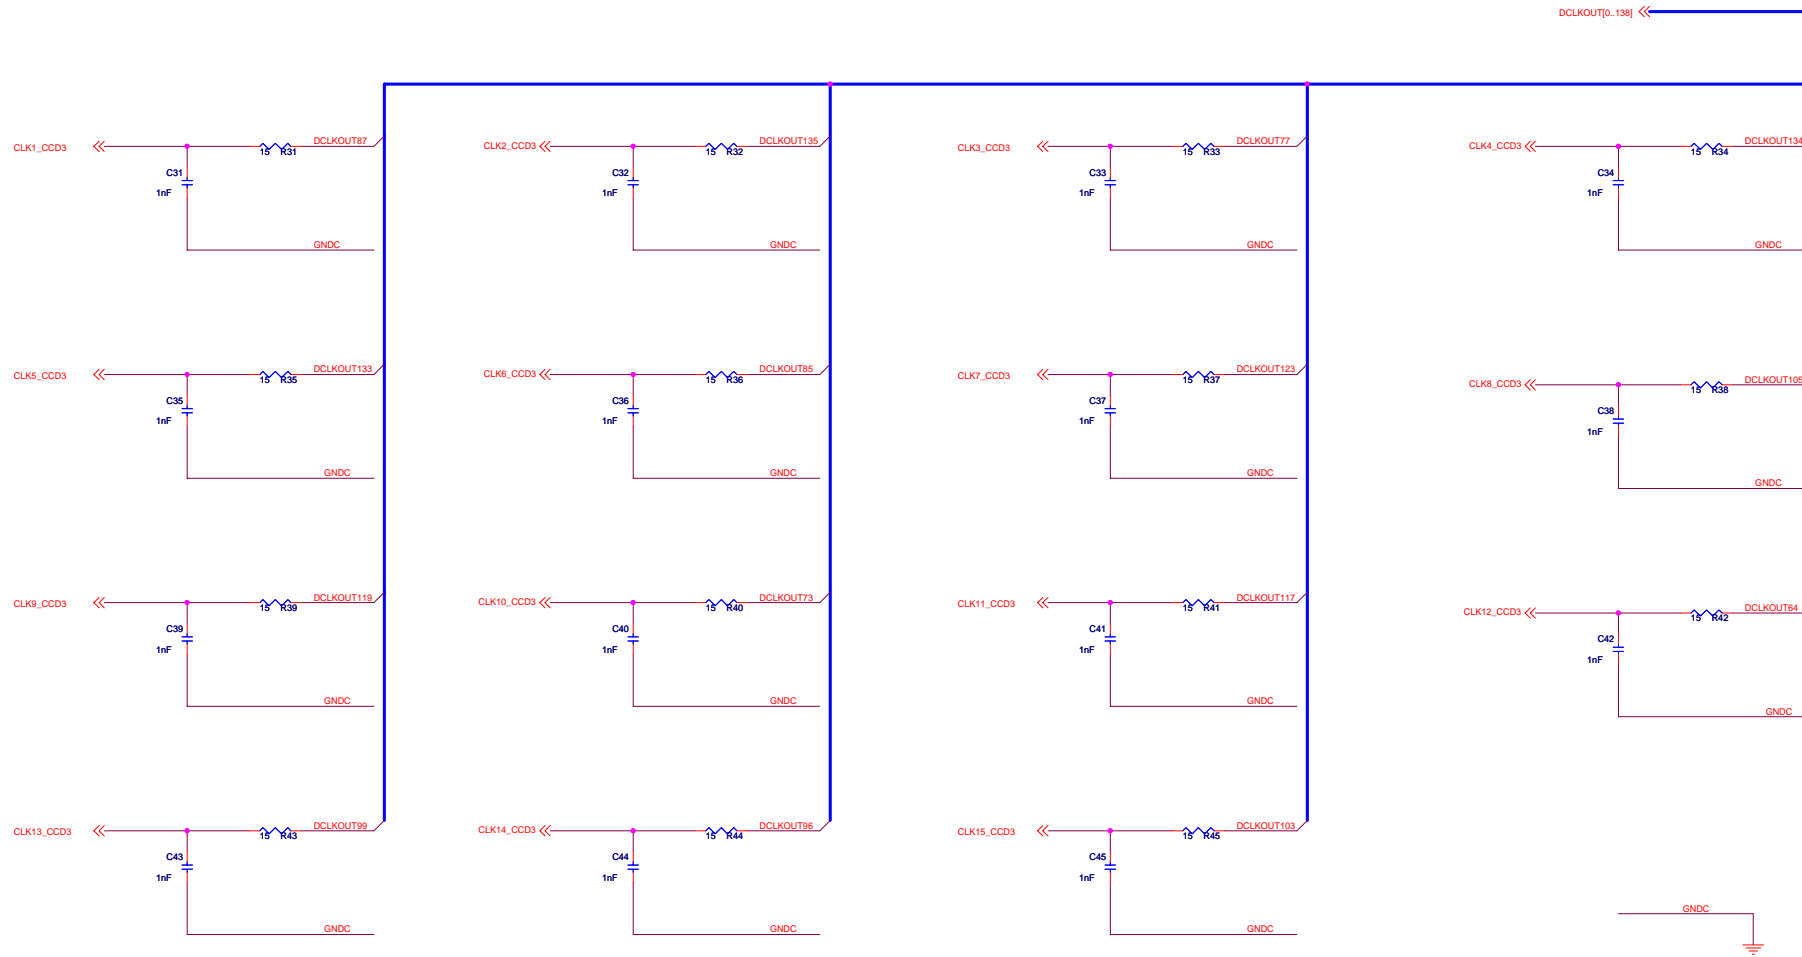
DCLKOUT[0..138]

CLK1_CCD3
15 R31
DCLKOUT87
C31
1nF
GNDC

CLK2_CCD3
15 R32
DCLKOUT135
C32
1nF
GNDC

CLK3_CCD3
15 R33
DCLKOUT77
C33
1nF
GNDC

CLK4_CCD3
15 R34
DCLKOUT134
C34
1nF
GNDC

CLK5_CCD3
15 R35
DCLKOUT133
C35
1nF
GNDC

CLK6_CCD3
15 R36
DCLKOUT85
C36
1nF
GNDC

CLK7_CCD3
15 R37
DCLKOUT123
C37
1nF
GNDC

CLK8_CCD3
15 R38
DCLKOUT105
C38
1nF
GNDC

CLK9_CCD3
15 R39
DCLKOUT119
C39
1nF
GNDC

CLK10_CCD3
15 R40
DCLKOUT73
C40
1nF
GNDC

CLK11_CCD3
15 R41
DCLKOUT117
C41
1nF
GNDC

CLK12_CCD3
15 R42
DCLKOUT64
C42
1nF
GNDC

CLK13_CCD3
15 R43
DCLKOUT99
C43
1nF
GNDC

CLK14_CCD3
15 R44
DCLKOUT96
C44
1nF
GNDC

CLK15_CCD3
15 R45
DCLKOUT103
C45
1nF
GNDC

GNDC